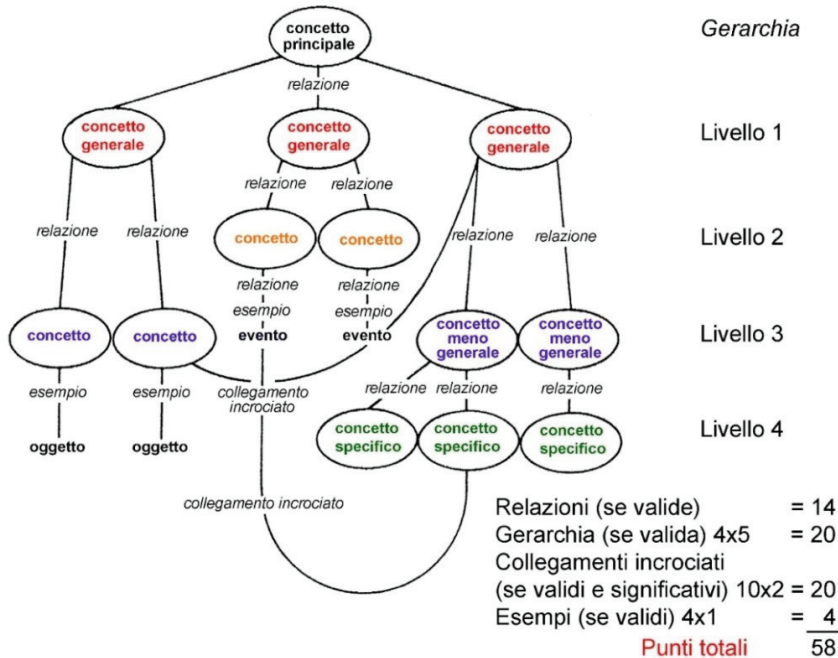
concetto principale

Gerarchia

relazione

concetto generale

concetto generale

concetto generale

Livello 1

relazione

relazione

relazione

relazione

concetto

concetto

relazione

relazione

Livello 2

relazione

esempio

evento

relazione

esempio

evento

concetto

concetto

concetto meno generale

concetto meno generale

Livello 3

esempio

esempio

collegamento incrociato

relazione

relazione

relazione

oggetto

oggetto

concetto specifico

concetto specifico

concetto specifico

Livello 4

collegamento incrociato

Relazioni (se valide) = 14
Gerarchia (se valida) 4x5 = 20
Collegamenti incrociati
(se validi e significativi) 10x2 = 20
Esempi (se validi) 4x1 = 4
Punti totali 58